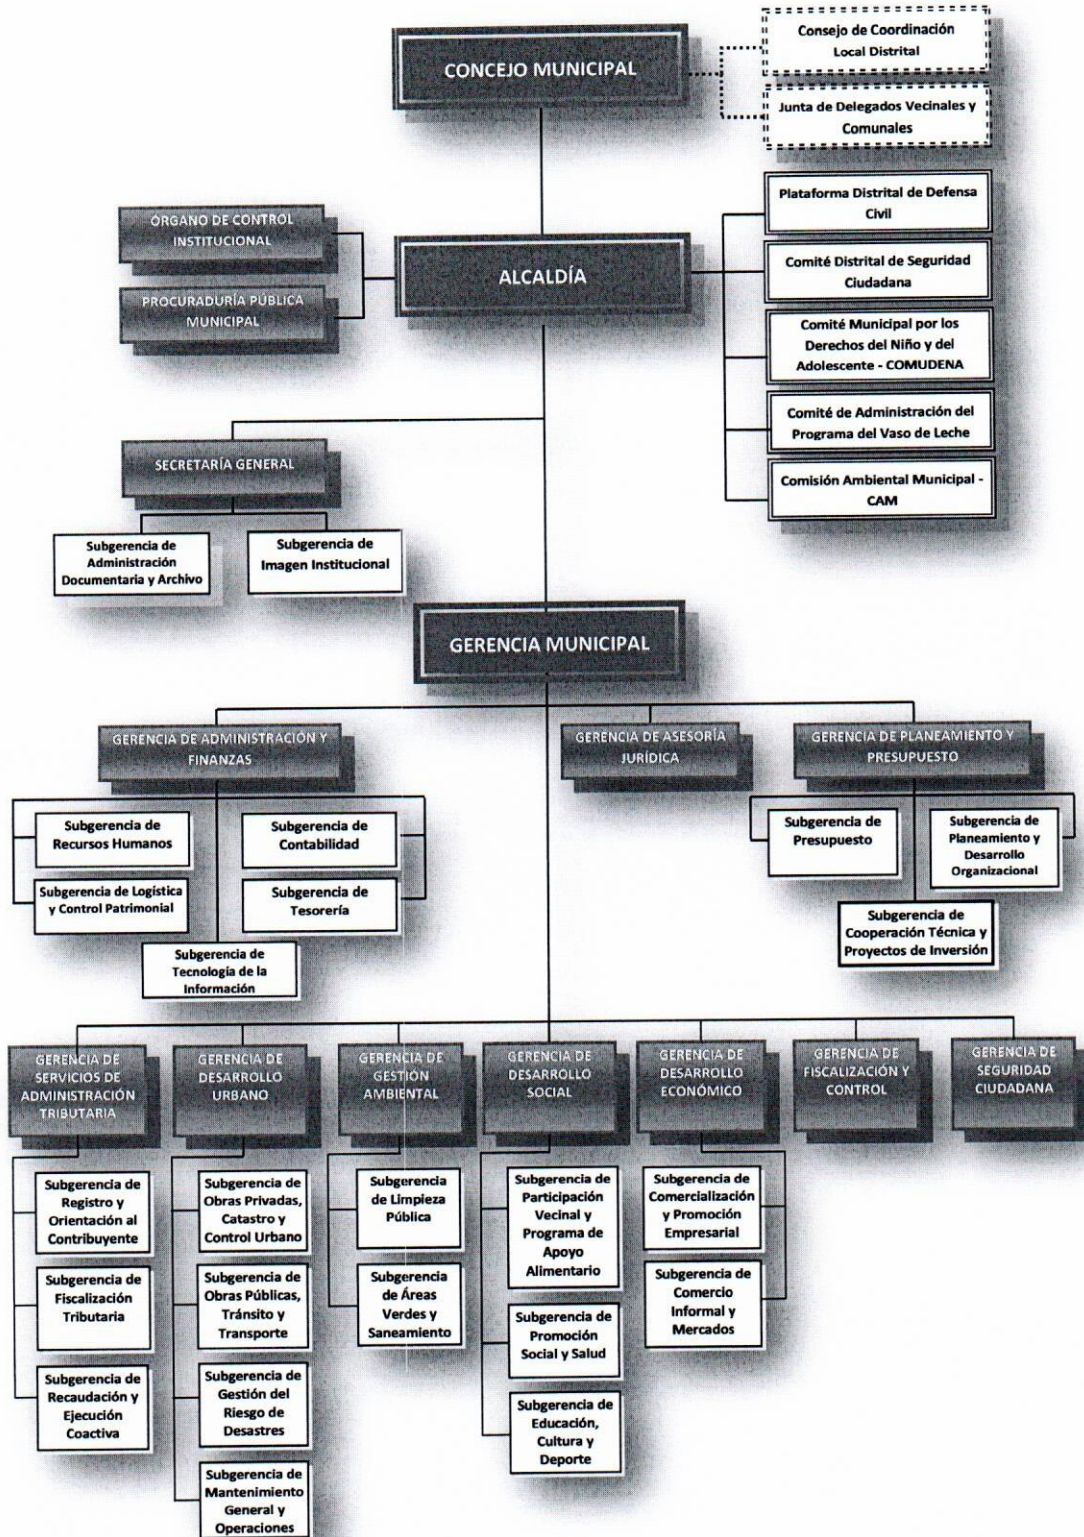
CONCEJO MUNICIPAL

Consejo de Coordinación Local Distrital

Junta de Delegados Vecinales y Comunales

ÓRGANO DE CONTROL INSTITUCIONAL

PROCURADURÍA PÚBLICA MUNICIPAL

ALCALDÍA

Plataforma Distrital de Defensa Civil

Comité Distrital de Seguridad Ciudadana

Comité Municipal por los Derechos del Niño y del Adolescente - COMUDENA

Comité de Administración del Programa del Vaso de Leche

Comisión Ambiental Municipal - CAM

SECRETARÍA GENERAL

Subgerencia de Administración Documentaria y Archivo

Subgerencia de Imagen Institucional

GERENCIA MUNICIPAL

GERENCIA DE ADMINISTRACIÓN Y FINANZAS

Subgerencia de Recursos Humanos

Subgerencia de Logística y Control Patrimonial

Subgerencia de Contabilidad

Subgerencia de Tesorería

Subgerencia de Tecnología de la Información

GERENCIA DE ASESORÍA JURÍDICA

GERENCIA DE PLANEAMIENTO Y PRESUPUESTO

Subgerencia de Presupuesto

Subgerencia de Planeamiento y Desarrollo Organizacional

Subgerencia de Cooperación Técnica y Proyectos de Inversión

GERENCIA DE SERVICIOS DE ADMINISTRACIÓN TRIBUTARIA

Subgerencia de Registro y Orientación al Contribuyente

Subgerencia de Fiscalización Tributaria

Subgerencia de Recaudación y Ejecución Coactiva

GERENCIA DE DESARROLLO URBANO

Subgerencia de Obras Privadas, Catastro y Control Urbano

Subgerencia de Obras Públicas, Tránsito y Transporte

Subgerencia de Gestión del Riesgo de Desastres

Subgerencia de Mantenimiento General y Operaciones

GERENCIA DE GESTIÓN AMBIENTAL

Subgerencia de Limpieza Pública

Subgerencia de Áreas Verdes y Saneamiento

GERENCIA DE DESARROLLO SOCIAL

Subgerencia de Participación Vecinal y Programa de Apoyo Alimentario

Subgerencia de Promoción Social y Salud

Subgerencia de Educación, Cultura y Deporte

GERENCIA DE DESARROLLO ECONÓMICO

Subgerencia de Comercialización y Promoción Empresarial

Subgerencia de Comercio Informal y Mercados

GERENCIA DE FISCALIZACIÓN Y CONTROL

GERENCIA DE SEGURIDAD CIUDADANA